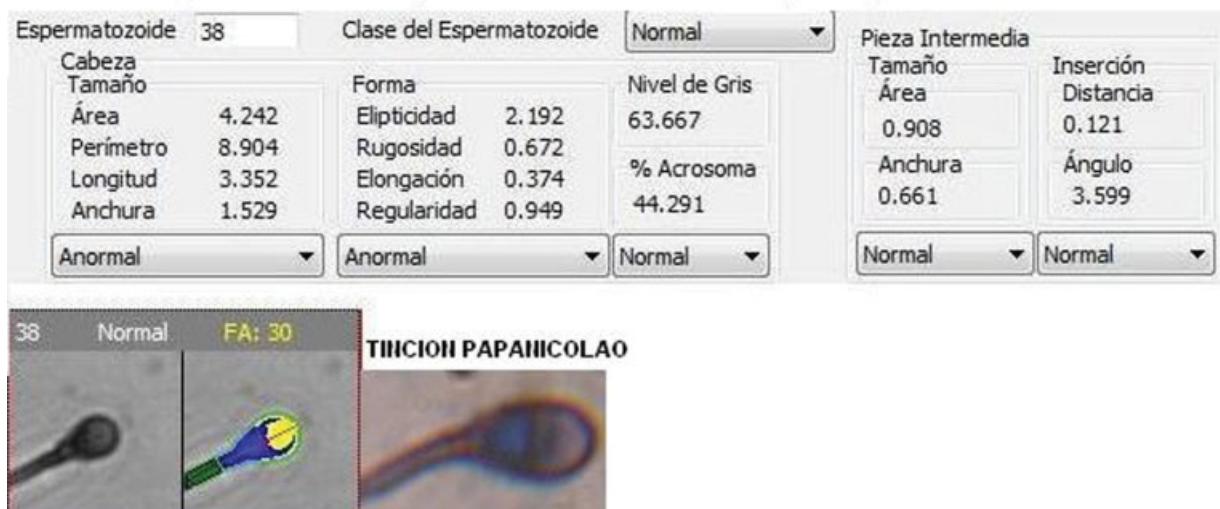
Espermatozoide 38

Clase del Espermatozoide Normal

Cabeza

Tamaño

| Área | 4.242 |
|---|---|
| Perímetro | 8.904 |
| Longitud | 3.352 |
| Anchura | 1.529 |

Anormal

Forma

| Elipticidad | 2.192 |
|---|---|
| Rugosidad | 0.672 |
| Elongación | 0.374 |
| Regularidad | 0.949 |

Anormal

Nivel de Gris

63.667

% Acrosoma

44.291

Normal

Pieza Intermedia

Tamaño

Área

0.908

Anchura

0.661

Normal

Inserción

Distancia

0.121

Ángulo

3.599

Normal

38 Normal FA: 30

TINCION PAPANICOLAO